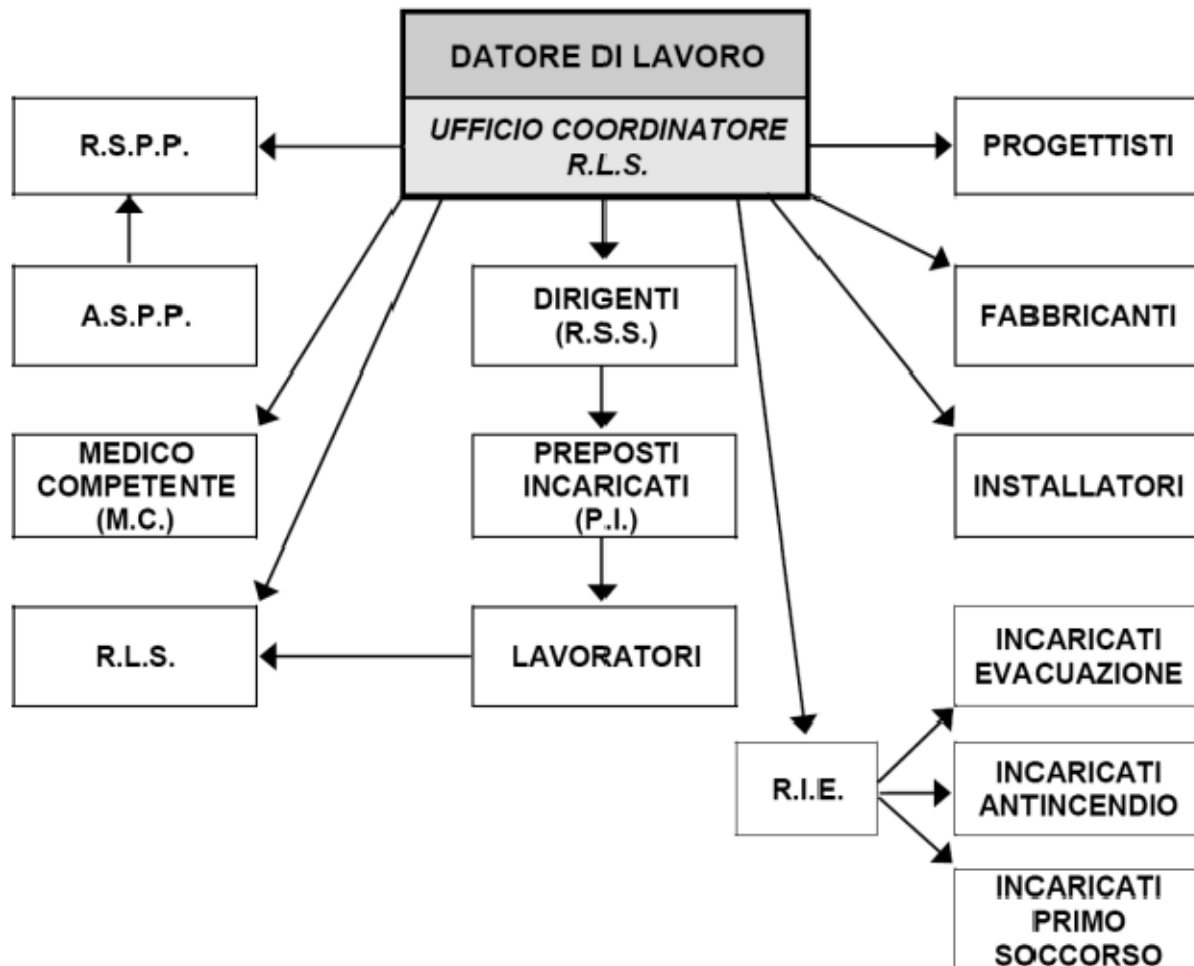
DATORE DI LAVORO

UFFICIO COORDINATORE R.L.S.

R.S.P.P.

A.S.P.P.

MEDICO COMPETENTE (M.C.)

R.L.S.

DIRIGENTI (R.S.S.)

PREPOSTI INCARICATI (P.I.)

LAVORATORI

PROGETTISTI

FABBRICANTI

INSTALLATORI

R.I.E.

INCARICATI EVACUAZIONE

INCARICATI ANTINCENDIO

INCARICATI PRIMO SOCCORSO